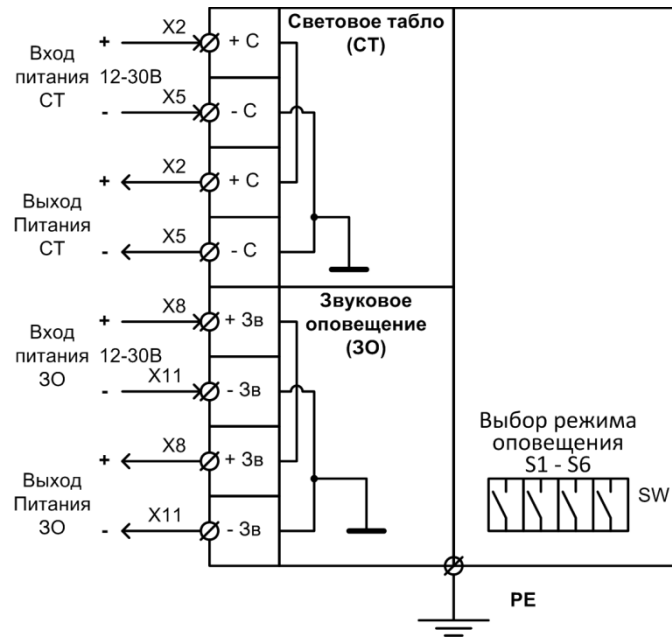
Световое табло (СТ)

Вход питания 12-30В СТ
+ X2 + С
- X5 - С

Выход Питания СТ
+ X2 + С
- X5 - С

Звуковое оповещение (ЗО)

Вход питания 12-30В ЗО
+ X8 + Зв
- X11 - Зв

Выход Питания ЗО
+ X8 + Зв
- X11 - Зв

Выбор режима оповещения S1 - S6

SW

PE